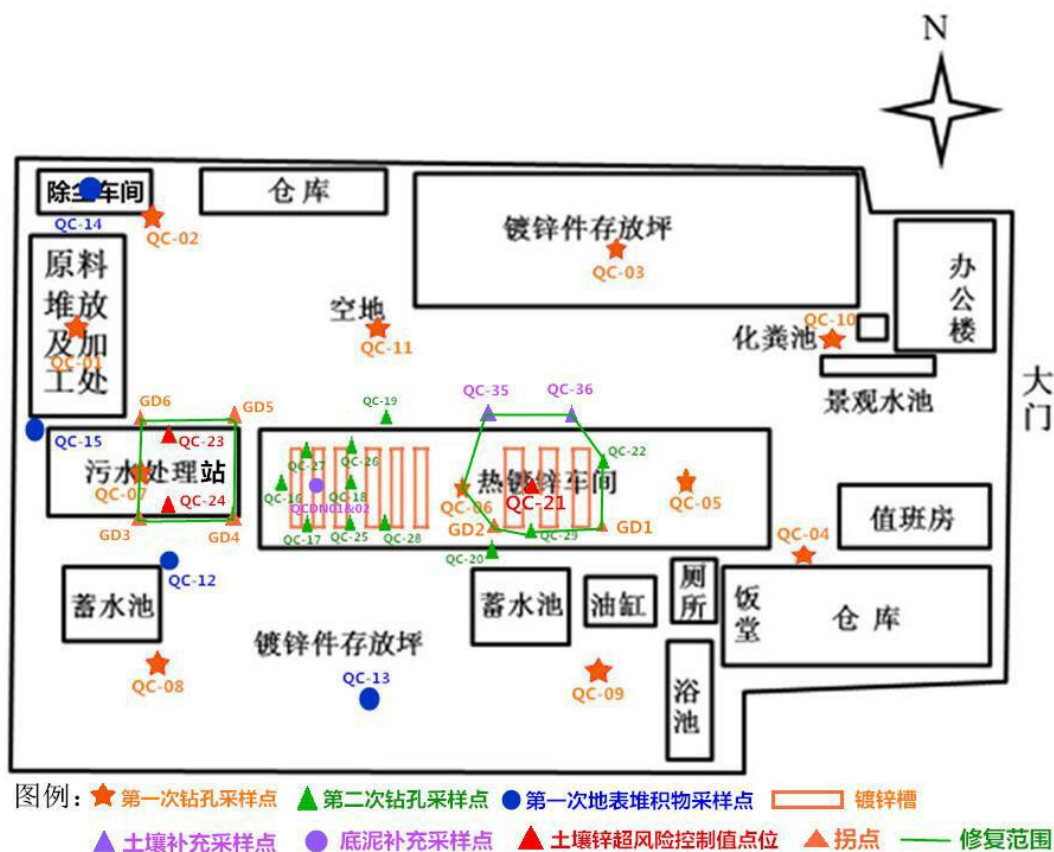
N

除尘车间
QC-14
仓库
QC-02
镀锌件存放坪
QC-03
原料堆放及加工处
QC-01
空地
QC-11
QC-10
化粪池
办公楼
景观水池
大门
GD6
GD5
QC-19
QC-35
QC-36
QC-15
QC-23
QC-22
污水处理站
QC-27
QC-26
热镀锌车间
QC-07
QC-16
QC-18
QC-06
QC-21
QC-05
QC-24
QCDN01&02
GD2
GD1
GD3
GD4
QC-17
QC-25
QC-28
QC-29
QC-04
值班房
QC-20
QC-12
蓄水池
蓄水池
油缸
厕所
饭堂
仓库
镀锌件存放坪
QC-08
QC-13
QC-09
浴池

图例：第一次钻孔采样点 第二次钻孔采样点 第一次地表堆积物采样点 镀锌槽
土壤补充采样点 底泥补充采样点 土壤锌超风险控制值点位 拐点 修复范围